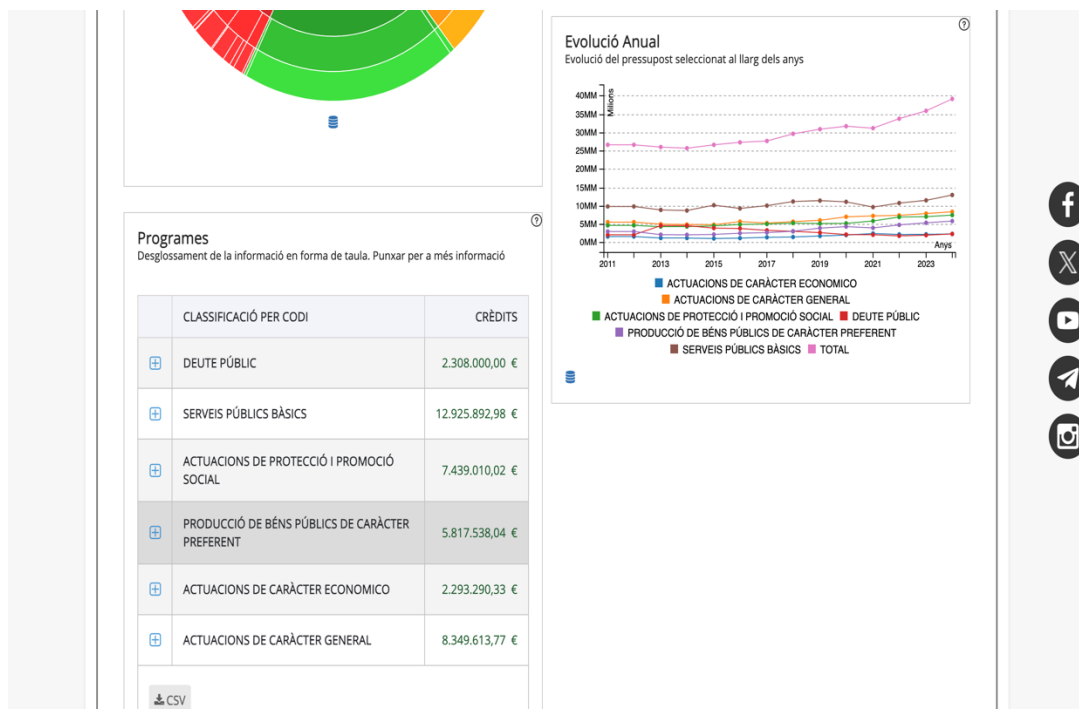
Evolució Anual
Evolució del pressupost seleccionat al llarg dels anys

40MM
35MM
30MM
25MM
20MM
15MM
10MM
5MM
0MM
Milions
Anys
2011
2013
2015
2017
2019
2021
2023

ACTUACIONS DE CARÀCTER ECONOMICO
ACTUACIONS DE CARÀCTER GENERAL
ACTUACIONS DE PROTECCIÓ I PROMOCIÓ SOCIAL
DEUTE PÚBLIC
PRODUCCIÓ DE BÉNS PÚBLICS DE CARÀCTER PREFERENT
SERVEIS PÚBLICS BÀSICS
TOTAL

Programes
Desglossament de la informació en forma de taula. Punxar per a més informació

| | CLASSIFICACIÓ PER CODI | CRÈDITS |
|---|---|---|
| ⊞ | DEUTE PÚBLIC | 2.308.000,00 € |
| ⊞ | SERVEIS PÚBLICS BÀSICS | 12.925.892,98 € |
| ⊞ | ACTUACIONS DE PROTECCIÓ I PROMOCIÓ SOCIAL | 7.439.010,02 € |
| ⊞ | PRODUCCIÓ DE BÉNS PÚBLICS DE CARÀCTER PREFERENT | 5.817.538,04 € |
| ⊞ | ACTUACIONS DE CARÀCTER ECONOMICO | 2.293.290,33 € |
| ⊞ | ACTUACIONS DE CARÀCTER GENERAL | 8.349.613,77 € |

CSV